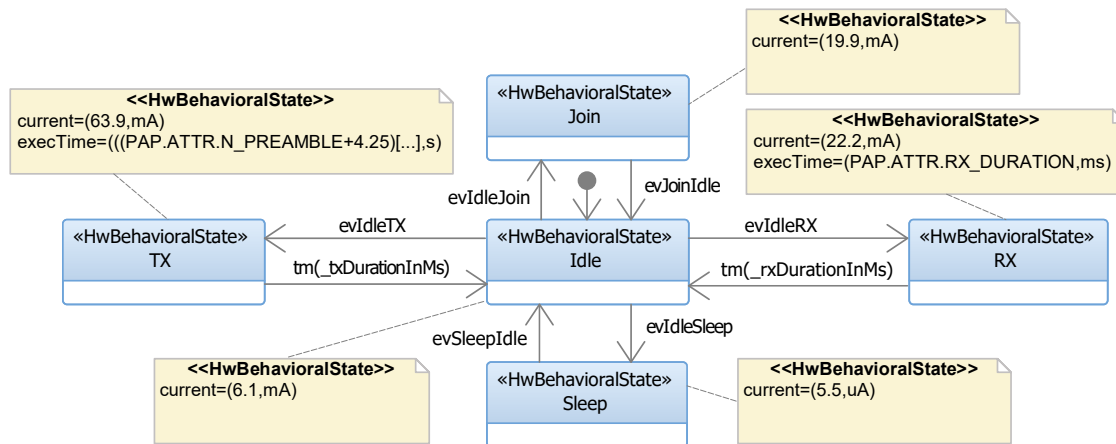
<<HwBehavioralState>>
current=(19.9,mA)

«HwBehavioralState»
Join

<<HwBehavioralState>>
current=(63.9,mA)
execTime=(((PAP.ATTR.N_PREAMBLE+4.25)[...],s)

<<HwBehavioralState>>
current=(22.2,mA)
execTime=(PAP.ATTR.RX_DURATION,ms)

evIdleJoin

evJoinIdle

«HwBehavioralState»
TX

evIdleTX

«HwBehavioralState»
Idle

evIdleRX

«HwBehavioralState»
RX

tm(_txDurationInMs)

tm(_rxDurationInMs)

evSleepIdle

evIdleSleep

<<HwBehavioralState>>
current=(6.1,mA)

«HwBehavioralState»
Sleep

<<HwBehavioralState>>
current=(5.5,uA)